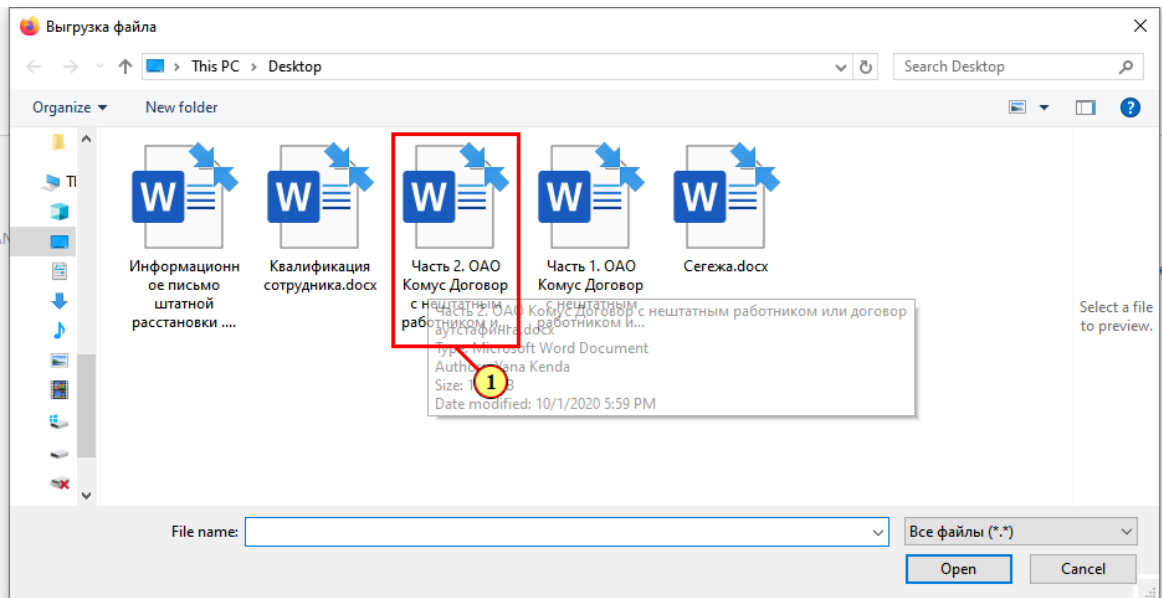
Выгрузка файла

This PC > Desktop

Search Desktop

Organize ▾ New folder

Th

Информационное письмо штатной расстановки ....

Квалификация сотрудника.docx

Часть 2. ОАО Комус Договор с нештатным работником и...

Часть 1. ОАО Комус Договор с нештатным работником и...

Сегежа.docx

Часть 2. ОАО Комус Договор с нештатным работником или договор аутстафинга.docx
Type: Microsoft Word Document
Authors: Yana Kenda
Size: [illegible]B
Date modified: 10/1/2020 5:59 PM

1

Select a file to preview.

File name:

Все файлы (*.*)

Open

Cancel